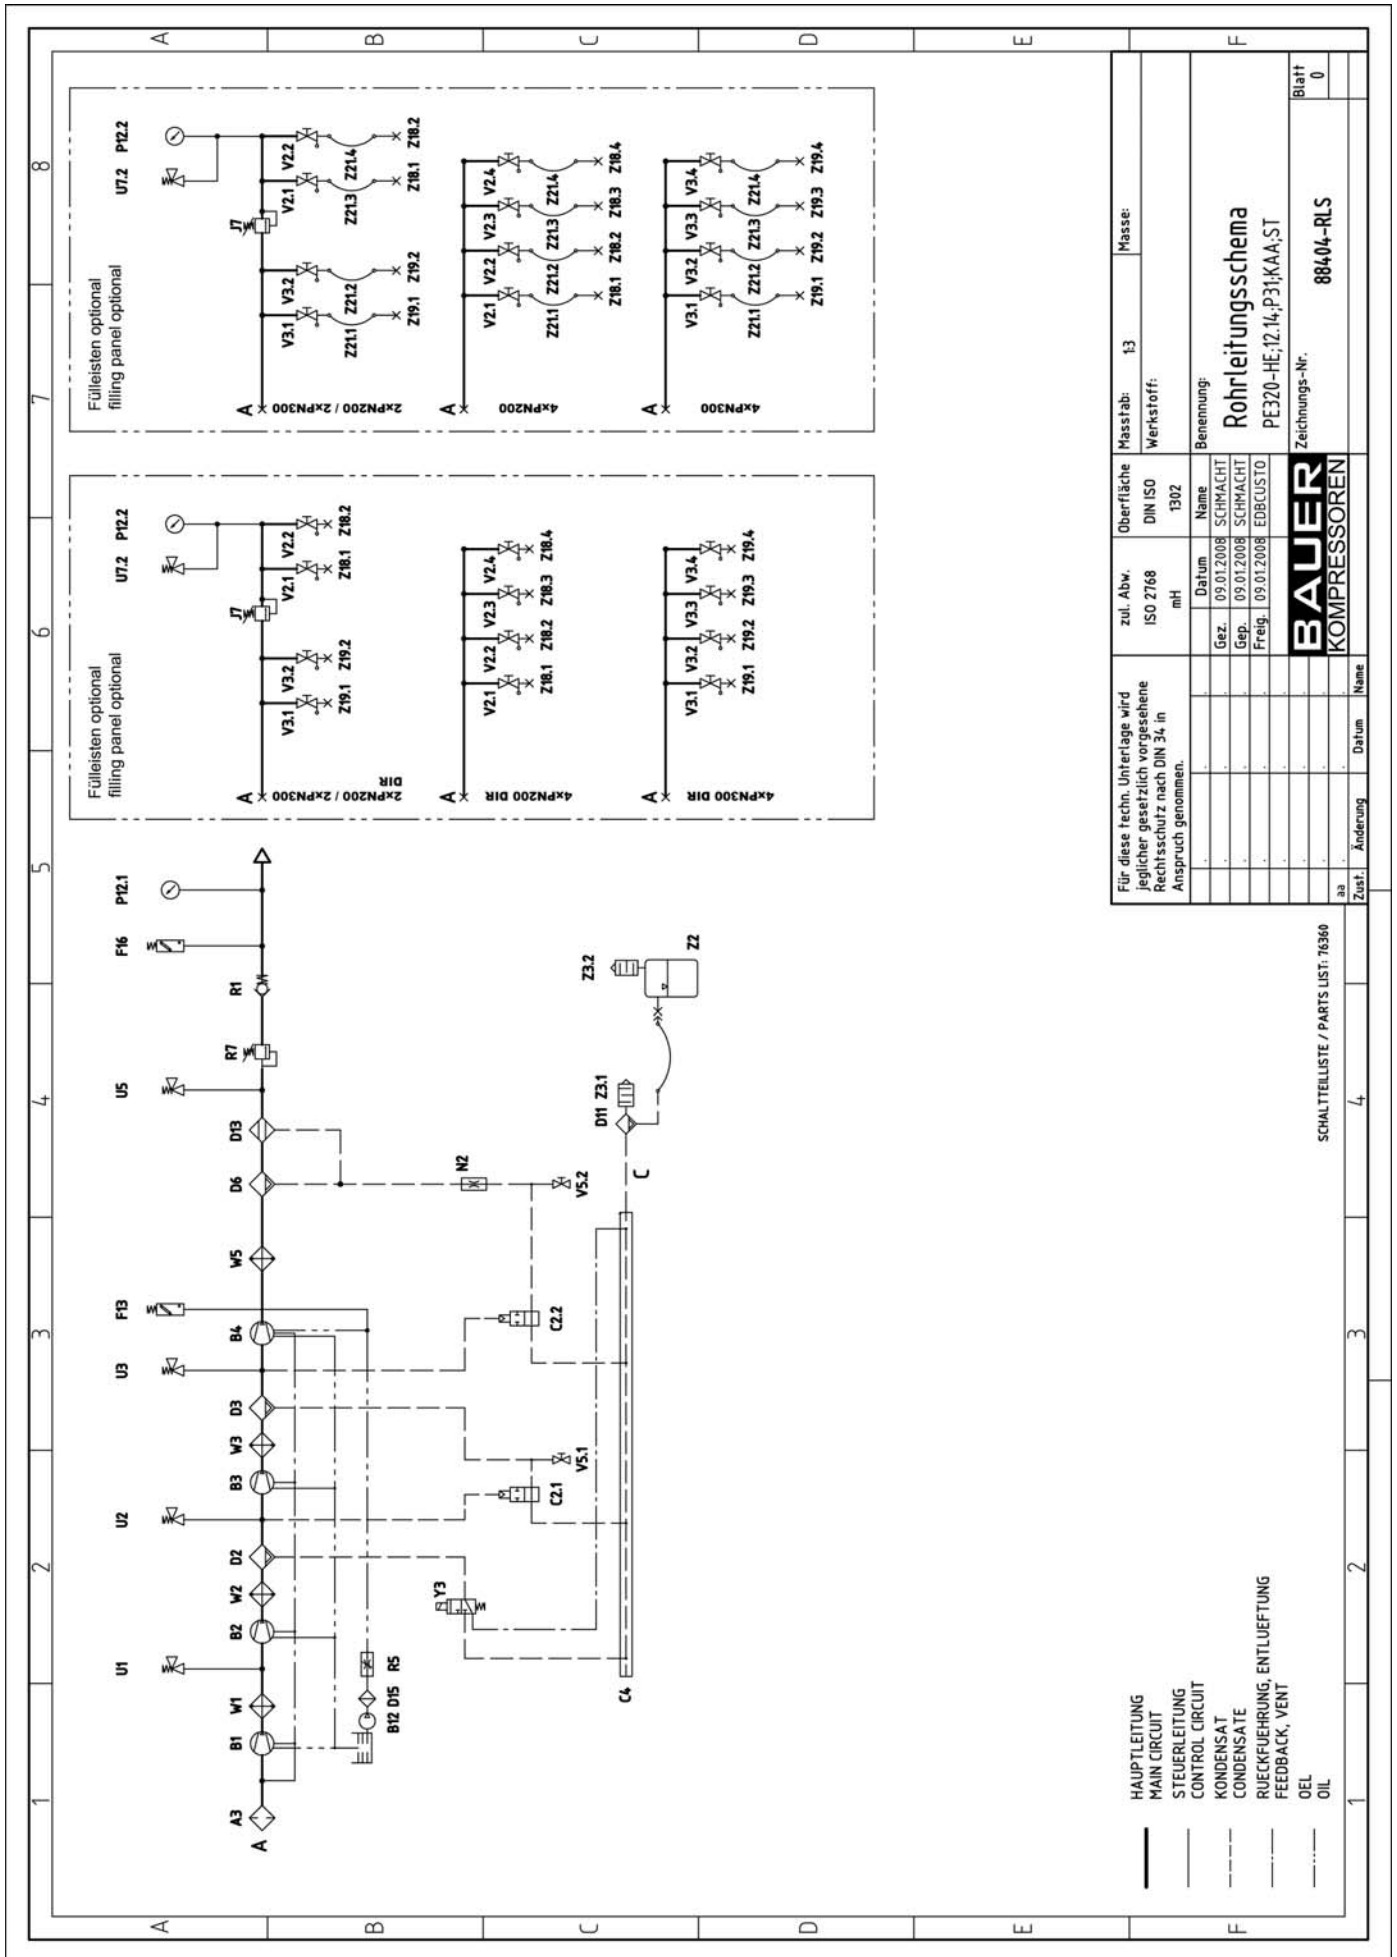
A B C D E F

8 7 6 5 4 3 2 1

Fülleisten optional
filling panel optional

U7.2 P12.2

J7

V2.2 V2.1 V3.2 V3.1

Z21.4 Z21.3 Z21.2 Z21.1

Z18.2 Z18.1 Z19.2 Z19.1

A 2xPN200 / 2xPN300

V2.4 V2.3 V2.2 V2.1

Z18.4 Z18.3 Z18.2 Z18.1

A 4xPN200

V3.4 V3.3 V3.2 V3.1

Z19.4 Z19.3 Z19.2 Z19.1

A 4xPN300

Fülleisten optional
filling panel optional

U7.2 P12.2

J7

A 2xPN200 / 2xPN300 DIR

A 4xPN200 DIR

A 4xPN300 DIR

P12.1 F16 R1 R7 U5 D13 D6 W5 F13 B4 U3 D3 W3 B3 U2 D2 W2 B2 U1 W1 B1 A3 A

N2 V5.2 C2.2 V5.1 C2.1 Y3 C4 C

D11 Z3.1 Z3.2 Z2

B12 D15 R5

HAUPTLEITUNG
MAIN CIRCUIT
STEUERLEITUNG
CONTROL CIRCUIT
KONDENSAT
CONDENSATE
RUECKFUEHRUNG, ENTLUEFTUNG
FEEDBACK, VENT
OEL
OIL

SCHALTTEILLISTE / PARTS LIST: 76360

Für diese techn. Unterlage wird jeglicher gesetzlich vorgesehene Rechtsschutz nach DIN 34 in Anspruch genommen.

| zul. Abw. | Oberfläche | Masstab: 1:3 | Masse: |
|---|---|---|---|
| ISO 2768 mH | DIN ISO 1302 | Werkstoff: | |

| | Datum | Name |
|---|---|---|
| Gez. | 09.01.2008 | SCHMACHT |
| Gep. | 09.01.2008 | SCHMACHT |
| Freig. | 09.01.2008 | EDBCUSTO |

Benennung:
Rohrleitungsschema
PE320-HE;12.14;P31;KAA;ST

BAUER KOMPRESSOREN

Zeichnungs-Nr.
88404-RLS

Blatt 0

aa
Zust. Änderung Datum Name